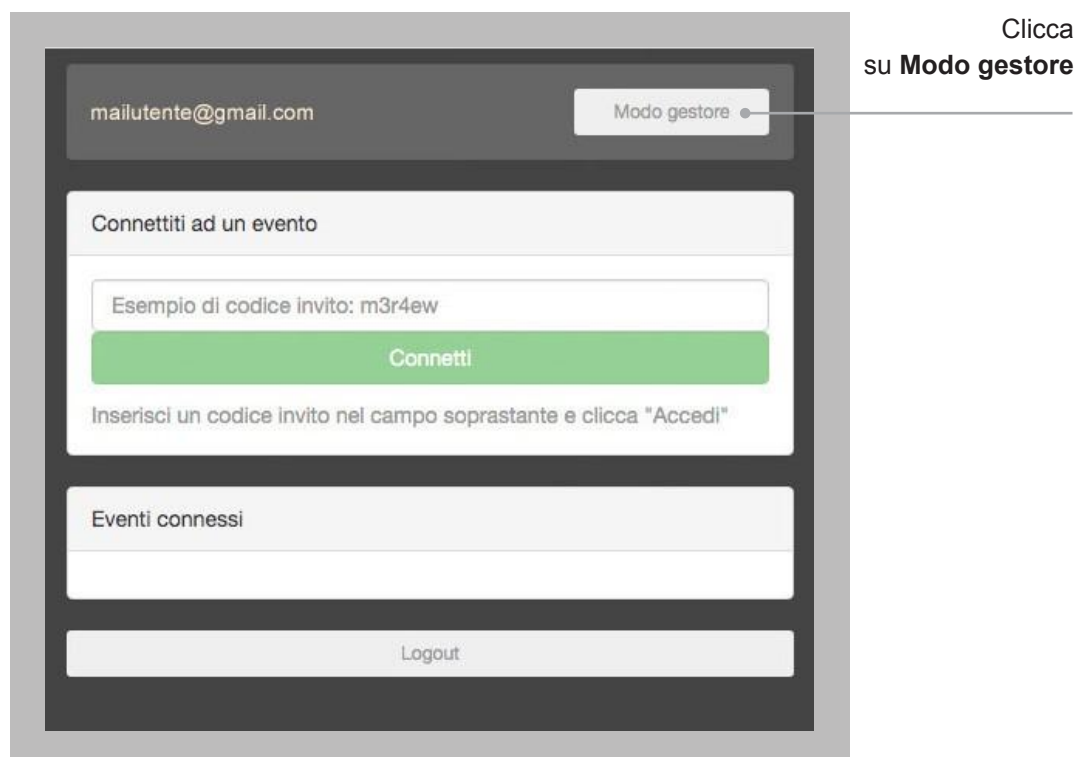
mailutente@gmail.com

Modo gestore

Clicca su **Modo gestore**

Connettiti ad un evento

Esempio di codice invito: m3r4ew

Connetti

Inserisci un codice invito nel campo soprastante e clicca "Accedi"

Eventi connessi

Logout